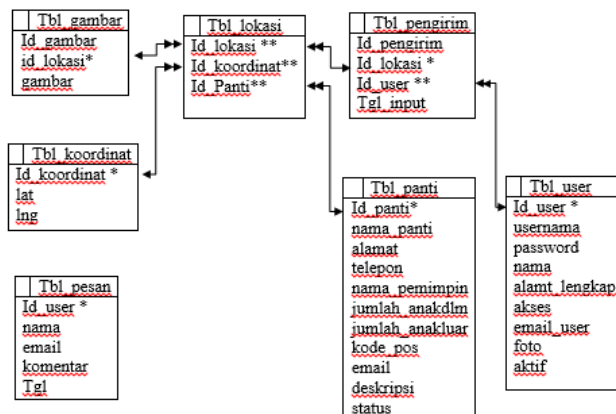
Tbl_gambar
Id_gambar
id_lokasi*
gambar

Tbl_lokasi
Id_lokasi **
Id_koordinat**
Id_Panti**

Tbl_pengirim
Id_pengirim
Id_lokasi *
Id_user **
Tgl_input

Tbl_koordinat
Id_koordinat *
lat
lng

Tbl_panti
Id_panti*
nama_panti
alamat
telepon
nama_pemimpin
jumlah_anakdlm
jumlah_anakluar
kode_pos
email
deskripsi
status

Tbl_user
Id_user *
username
password
nama
alamt_lengkap
akses
email_user
foto
aktif

Tbl_pesan
Id_user *
nama
email
komentar
Tgl